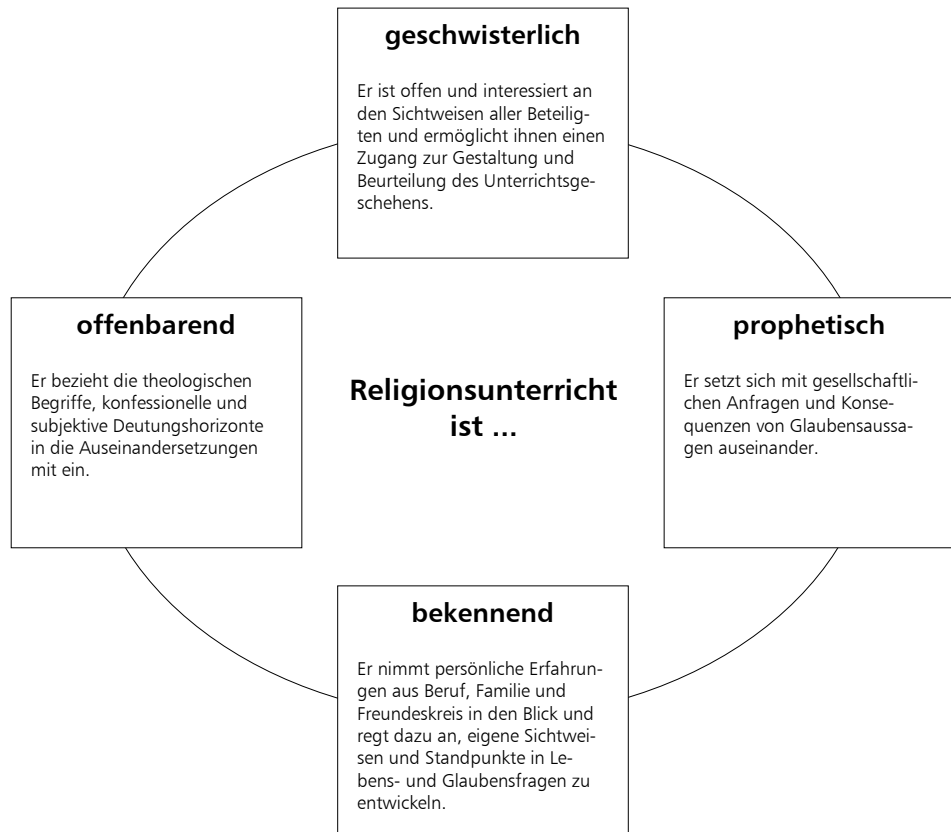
geschwisterlich

Er ist offen und interessiert an den Sichtweisen aller Beteiligten und ermöglicht ihnen einen Zugang zur Gestaltung und Beurteilung des Unterrichtsgeschehens.

offenbarend

Er bezieht die theologischen Begriffe, konfessionelle und subjektive Deutungshorizonte in die Auseinandersetzungen mit ein.

Religionsunterricht ist ...

prophetisch

Er setzt sich mit gesellschaftlichen Anfragen und Konsequenzen von Glaubensaussagen auseinander.

bekennend

Er nimmt persönliche Erfahrungen aus Beruf, Familie und Freundeskreis in den Blick und regt dazu an, eigene Sichtweisen und Standpunkte in Lebens- und Glaubensfragen zu entwickeln.